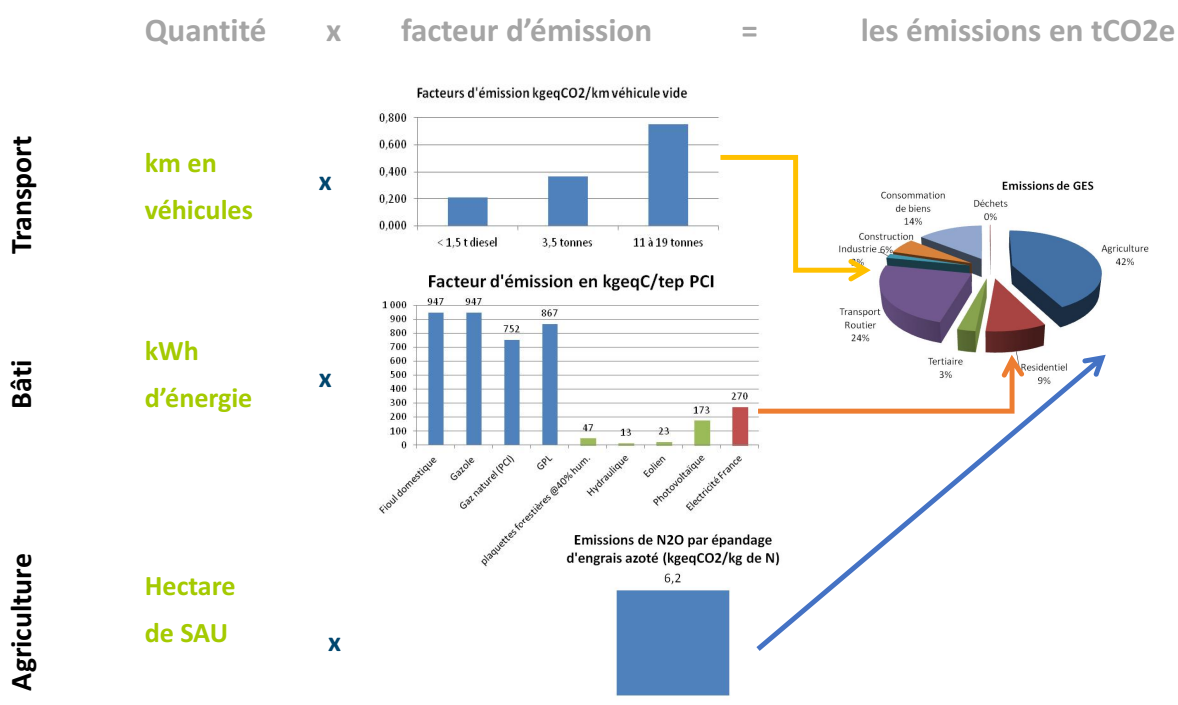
Quantité x facteur d'émission = les émissions en tCO2e

Transport

km en véhicules

x

Facteurs d'émission kgeqCO2/km véhicule vide

0,800
0,600
0,400
0,200
0,000

< 1,5 t diesel
3,5 tonnes
11 à 19 tonnes

Bâti

kWh d'énergie

x

Facteur d'émission en kgeqC/tep PCI

1 000
900
800
700
600
500
400
300
200
100
0

947
947
752
867
47
13
23
173
270

Fioul domestique
Gazole
Gaz naturel (PCI)
GPL
plaquettes forestières @40% hum.
Hydraulique
Eolien
Photovoltaique
Electricité France

Agriculture

Hectare de SAU

x

Emissions de N2O par épandage d'engrais azoté (kgeqCO2/kg de N)

6,2

Emissions de GES

Consommation de biens 14%
Déchets 0%
Construction 6%
Industrie 2%
Agriculture 42%
Transport Routier 24%
Tertiaire 3%
Residentiel 9%